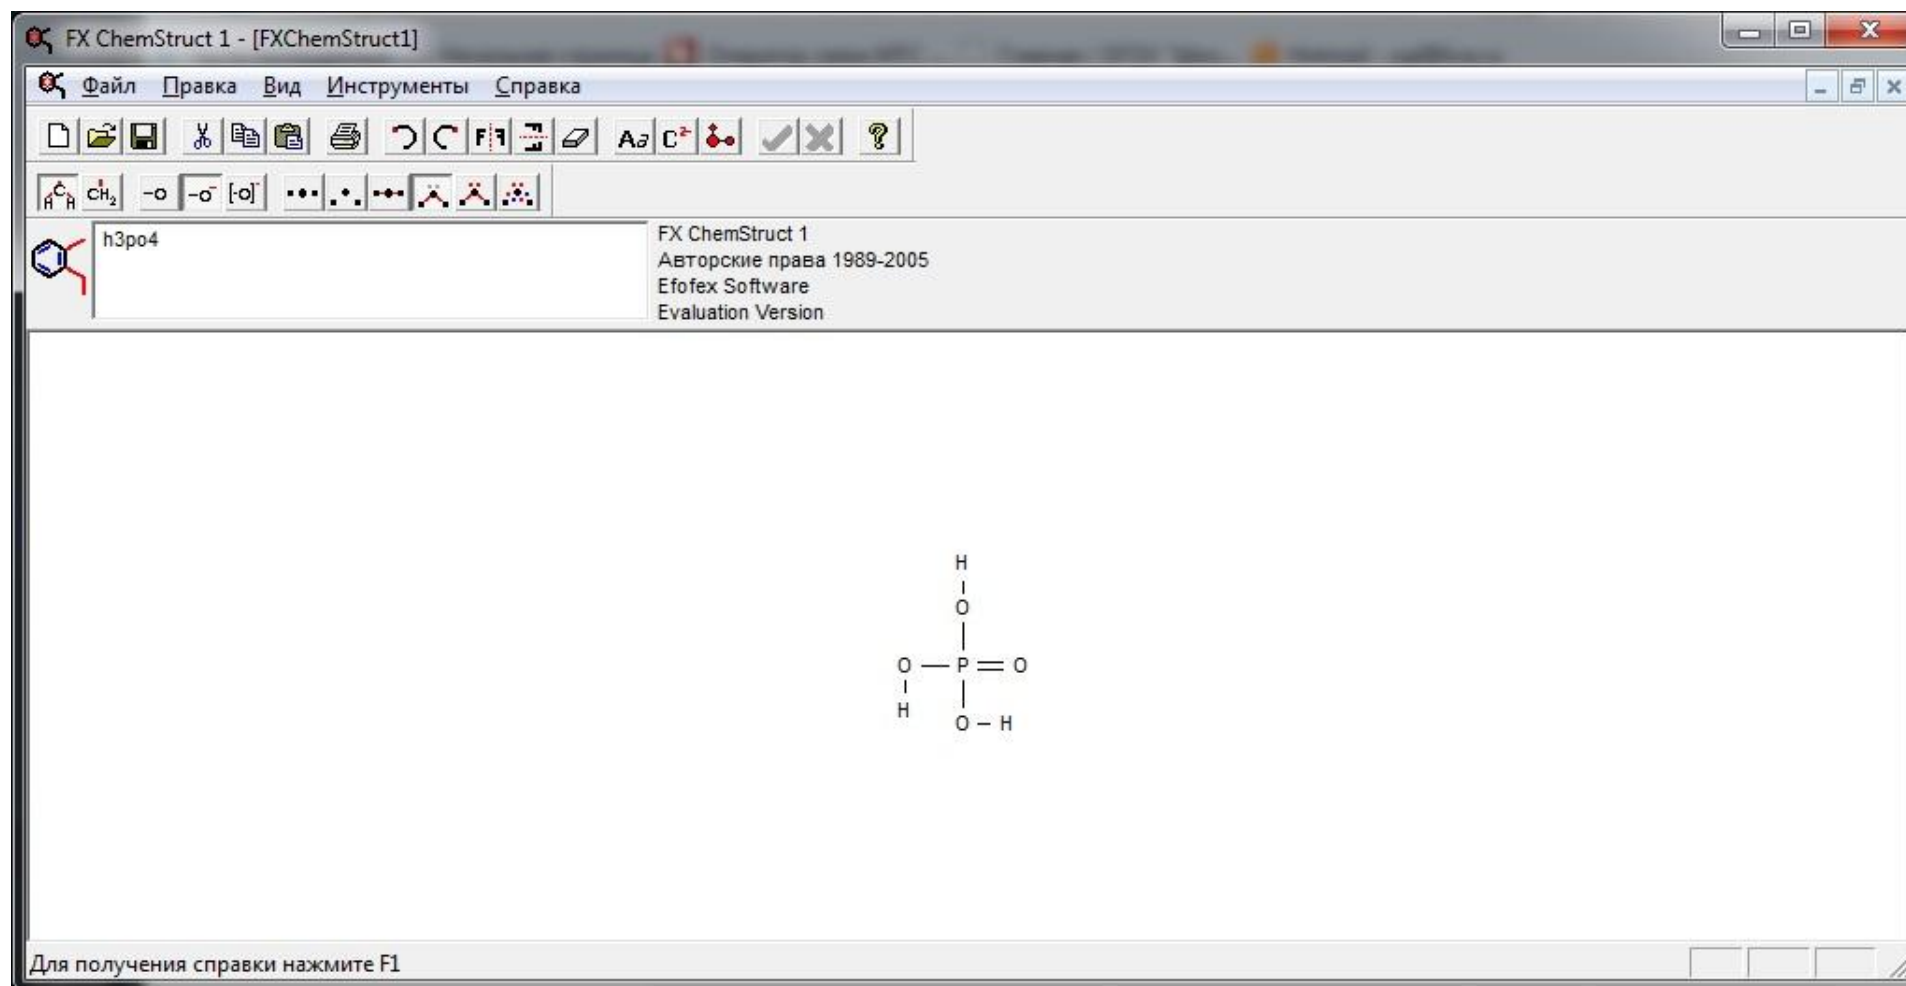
FX ChemStruct 1 - [FXChemStruct1]

Файл Правка Вид Инструменты Справка

h3po4

FX ChemStruct 1
Авторские права 1989-2005
Efofex Software
Evaluation Version

H
O
O — P = O
H
O – H

Для получения справки нажмите F1